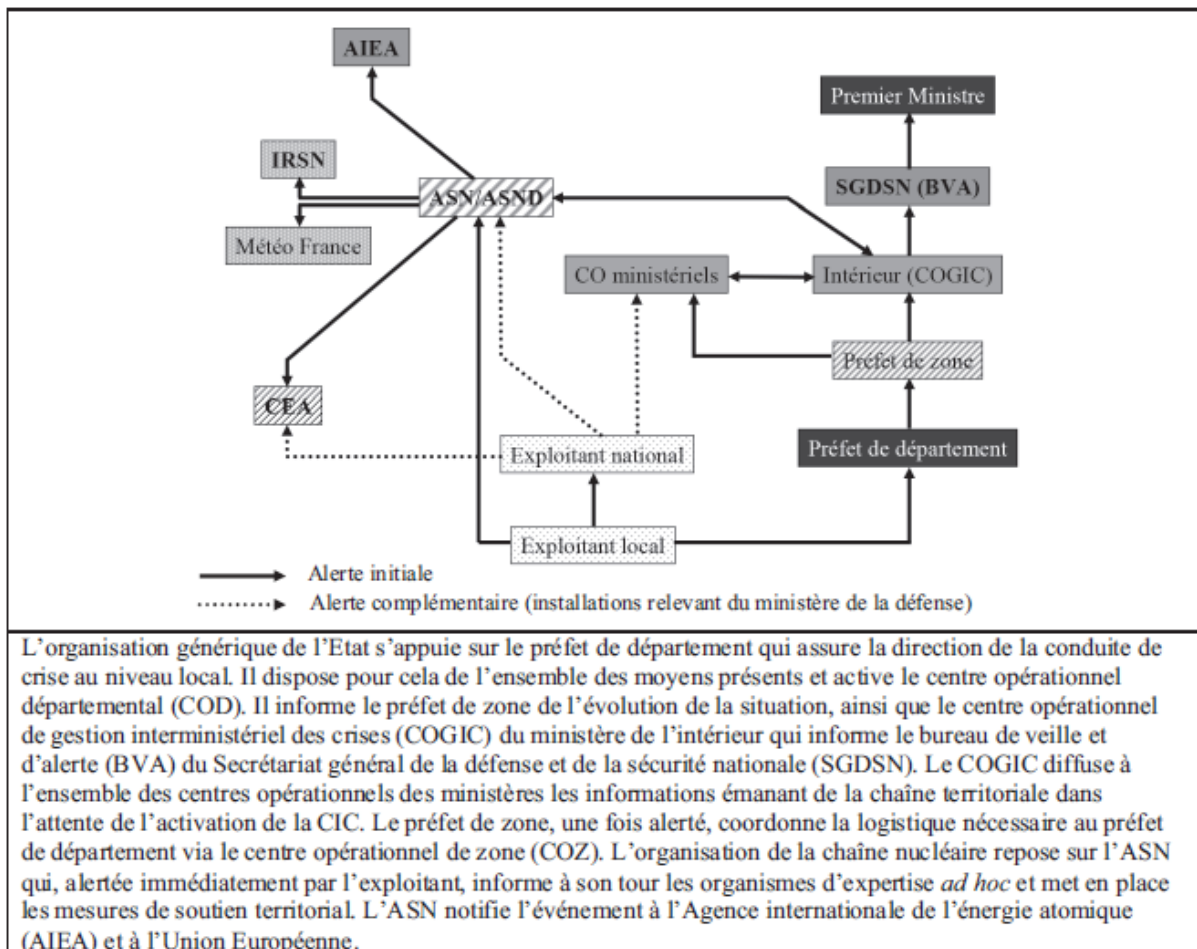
AIEA

Premier Ministre

IRSN

ASN/ASND

SGDSN (BVA)

Météo France

CO ministériels

Intérieur (COGIC)

Préfet de zone

CEA

Exploitant national

Préfet de département

Exploitant local

Alerte initiale

Alerte complémentaire (installations relevant du ministère de la défense)

L'organisation générique de l'Etat s'appuie sur le préfet de département qui assure la direction de la conduite de crise au niveau local. Il dispose pour cela de l'ensemble des moyens présents et active le centre opérationnel départemental (COD). Il informe le préfet de zone de l'évolution de la situation, ainsi que le centre opérationnel de gestion interministériel des crises (COGIC) du ministère de l'intérieur qui informe le bureau de veille et d'alerte (BVA) du Secrétariat général de la défense et de la sécurité nationale (SGDSN). Le COGIC diffuse à l'ensemble des centres opérationnels des ministères les informations émanant de la chaîne territoriale dans l'attente de l'activation de la CIC. Le préfet de zone, une fois alerté, coordonne la logistique nécessaire au préfet de département via le centre opérationnel de zone (COZ). L'organisation de la chaîne nucléaire repose sur l'ASN qui, alertée immédiatement par l'exploitant, informe à son tour les organismes d'expertise ad hoc et met en place les mesures de soutien territorial. L'ASN notifie l'événement à l'Agence internationale de l'énergie atomique (AIEA) et à l'Union Européenne.